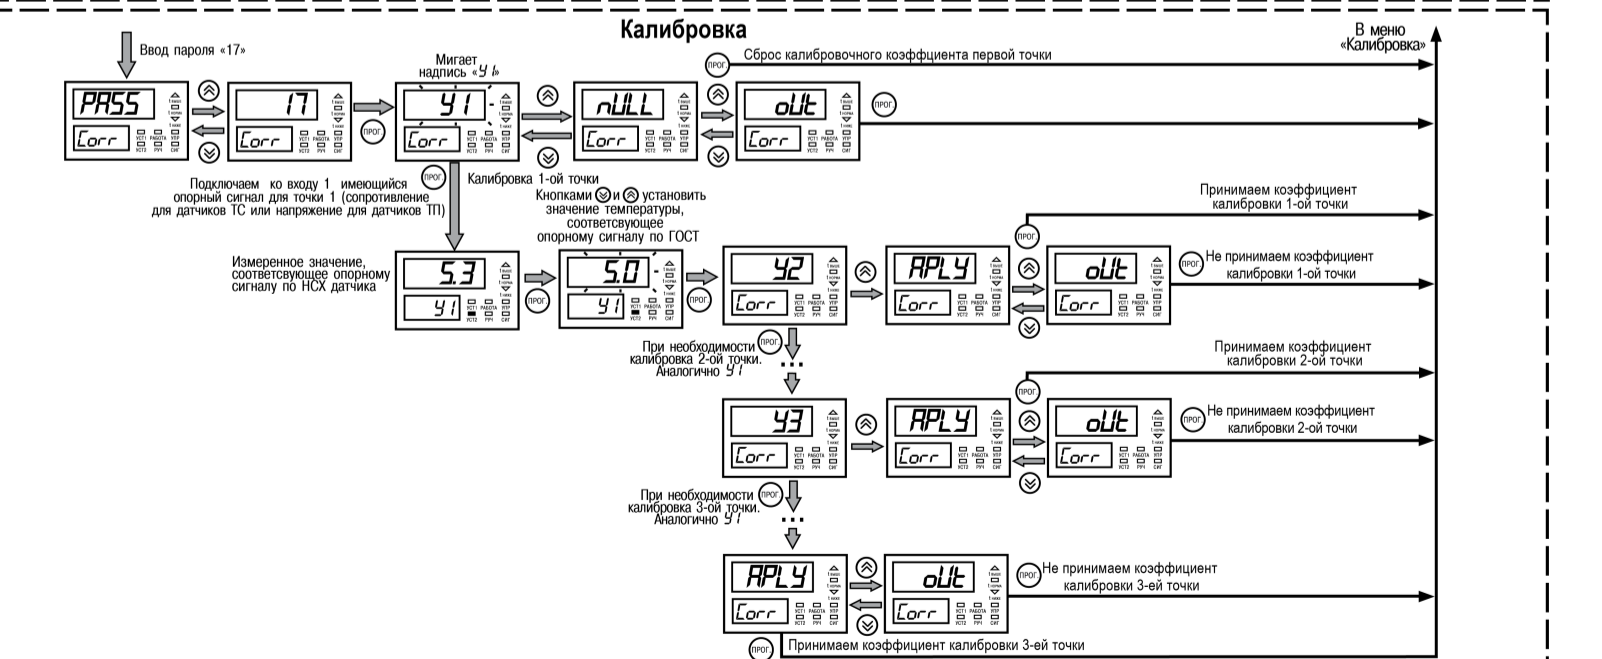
Калибровка

В меню «Калибровка»

Ввод пароля «17»

PASS
Corr

17
Corr

Мигает надпись «Y1»

Y1
Corr

ПРОГ

Сброс калибровочного коэффициента первой точки

nULL
Corr

oUt
Corr

ПРОГ

Калибровка 1-ой точки

Подключаем ко входу 1 имеющийся опорный сигнал для точки 1 (сопротивление для датчиков ТС или напряжение для датчиков ТП)

Кнопками и установить значение температуры, соответсвующее опорному сигналу по ГОСТ

Измеренное значение, соответсвующее опорному сигналу по НСХ датчика

5.3
Y1

5.0
Y1

Y2
Corr

APLY
Corr

oUt
Corr

Принимаем коэффициент калибровки 1-ой точки

Не принимаем коэффициент калибровки 1-ой точки

При необходимости калибровка 2-ой точки. Аналогично Y1

Принимаем коэффициент калибровки 2-ой точки

Y3
Corr

APLY
Corr

oUt
Corr

Не принимаем коэффициент калибровки 2-ой точки

При необходимости калибровка 3-ой точки. Аналогично Y1

APLY
Corr

oUt
Corr

Не принимаем коэффициент калибровки 3-ей точки

Принимаем коэффициент калибровки 3-ей точки